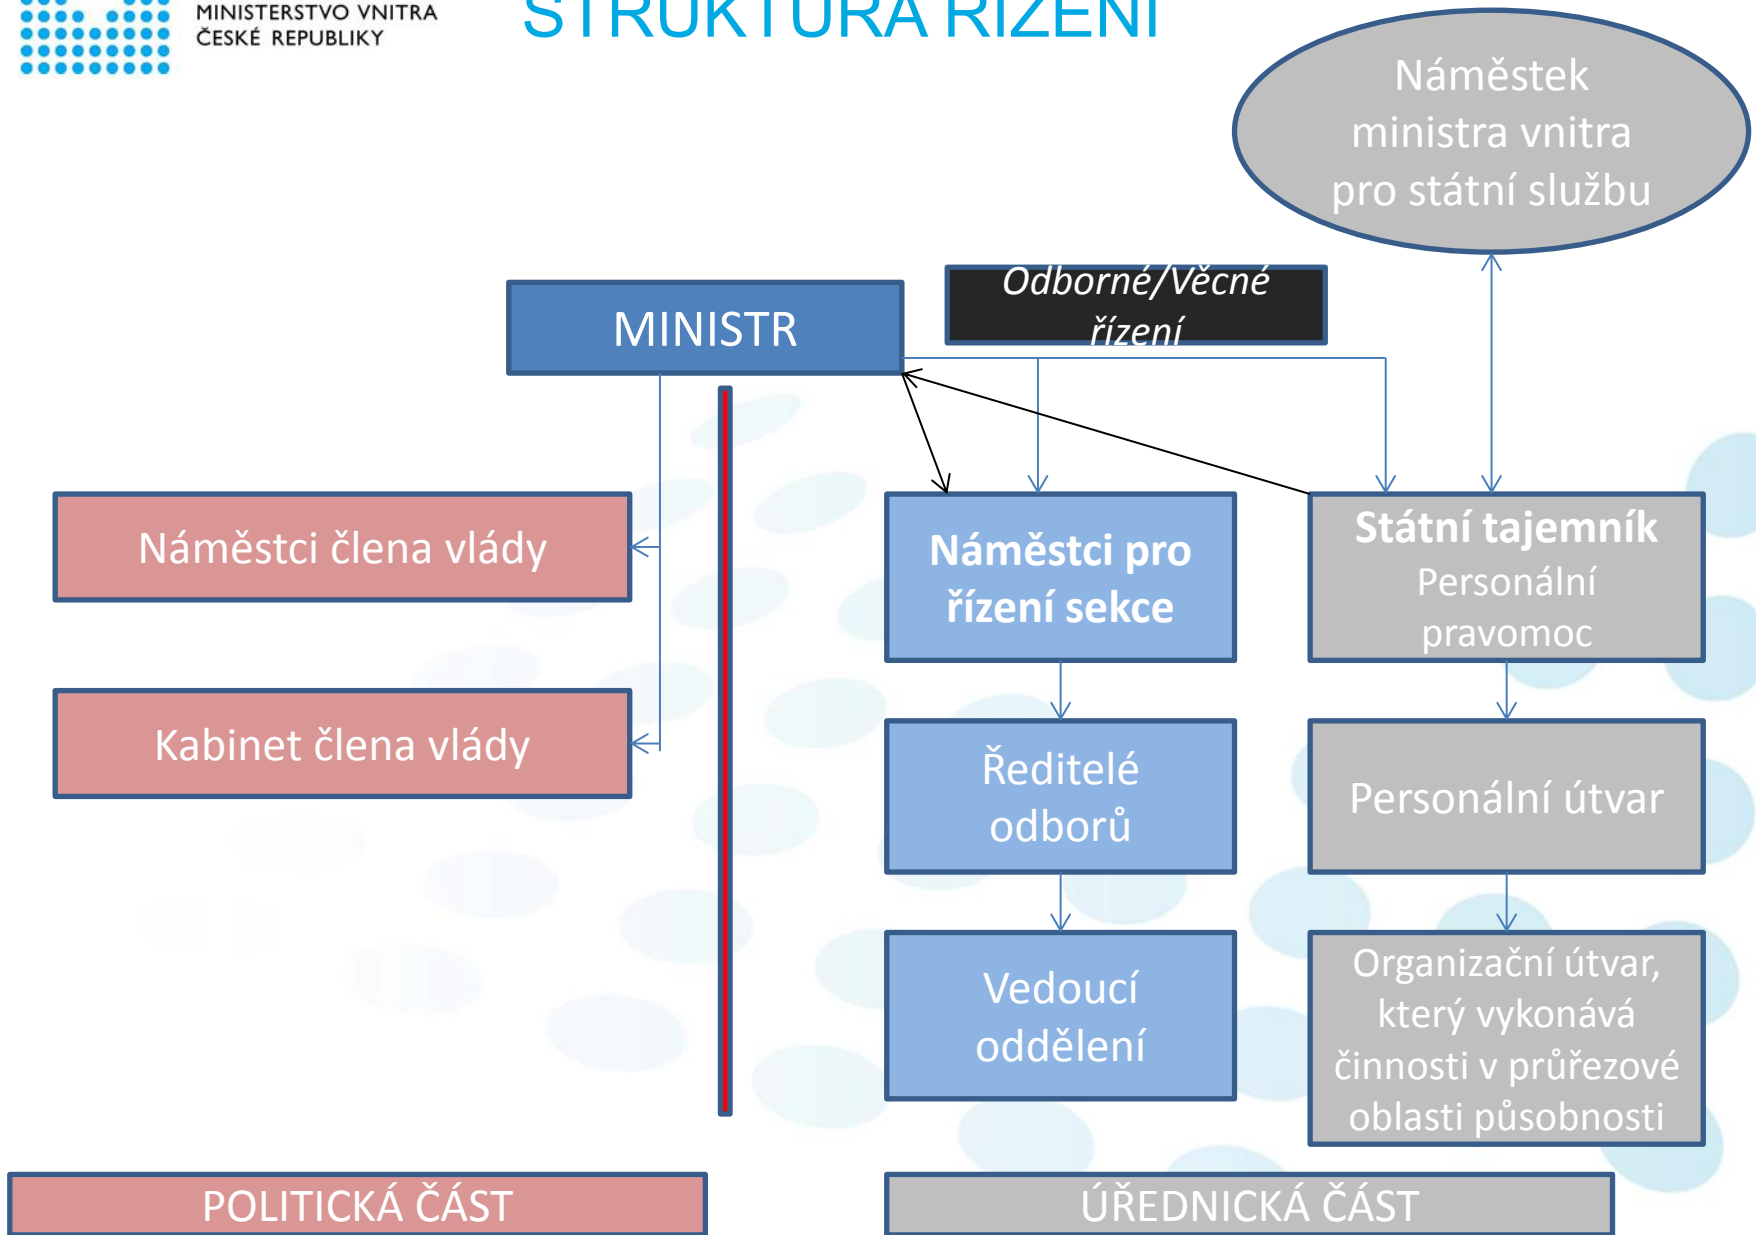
MINISTERSTVO VNITRA
ČESKÉ REPUBLIKY

STRUKTURA ŘÍZENÍ

Náměstek ministra vnitra pro státní službu

MINISTR

Odborné/Věcné řízení

Náměstci člena vlády

Kabinet člena vlády

Náměstci pro řízení sekce

Státní tajemník
Personální pravomoc

Ředitelé odborů

Personální útvar

Vedoucí oddělení

Organizační útvar, který vykonává činnosti v průřezové oblasti působnosti

POLITICKÁ ČÁST

ÚŘEDNICKÁ ČÁST